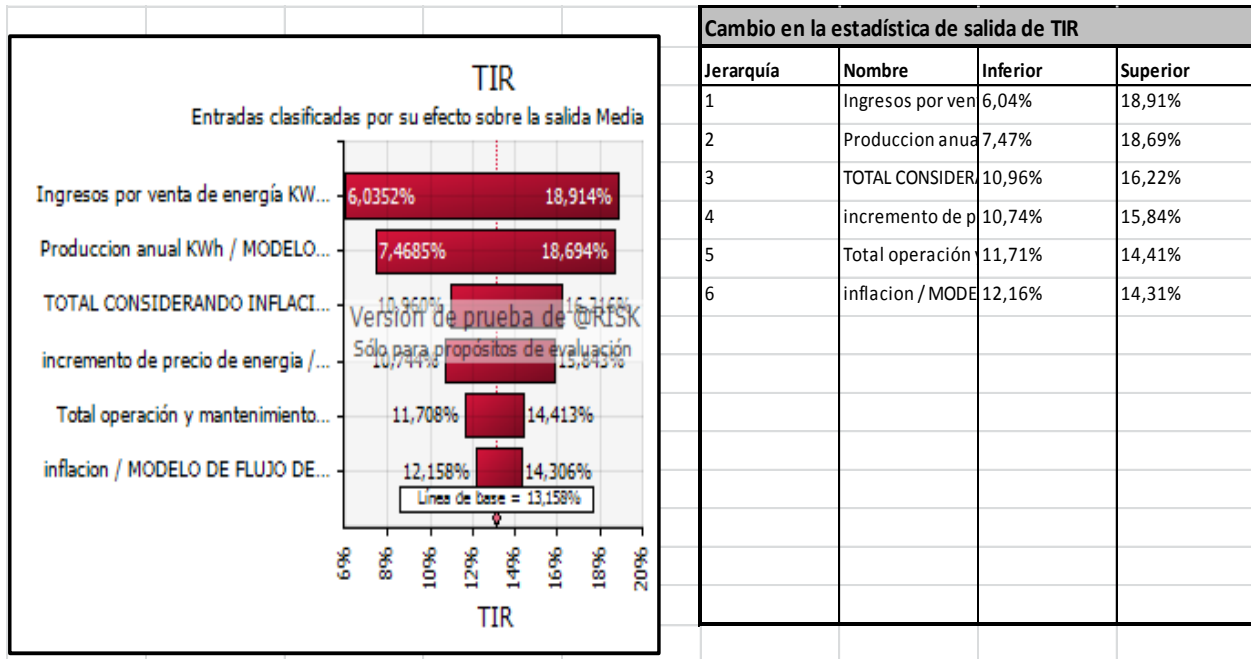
TIR

Entradas clasificadas por su efecto sobre la salida Media

Ingresos por venta de energía KW... 6,0352% 18,914%

Produccion anual KWh / MODELO... 7,4685% 18,694%

TOTAL CONSIDERANDO INFLACI... 10,960% 16,216%

incremento de precio de energia /... 10,744% 15,843%

Total operación y mantenimiento... 11,708% 14,413%

inflacion / MODELO DE FLUJO DE... 12,158% 14,306%

Línea de base = 13,158%

Versión de prueba de @RISK
Sólo para propósitos de evaluación

6% 8% 10% 12% 14% 16% 18% 20%

TIR

Cambio en la estadística de salida de TIR

| Jerarquía | Nombre | Inferior | Superior |
|---|---|---|---|
| 1 | Ingresos por ven | 6,04% | 18,91% |
| 2 | Produccion anua | 7,47% | 18,69% |
| 3 | TOTAL CONSIDER. | 10,96% | 16,22% |
| 4 | incremento de p | 10,74% | 15,84% |
| 5 | Total operación | 11,71% | 14,41% |
| 6 | inflacion / MODE | 12,16% | 14,31% |